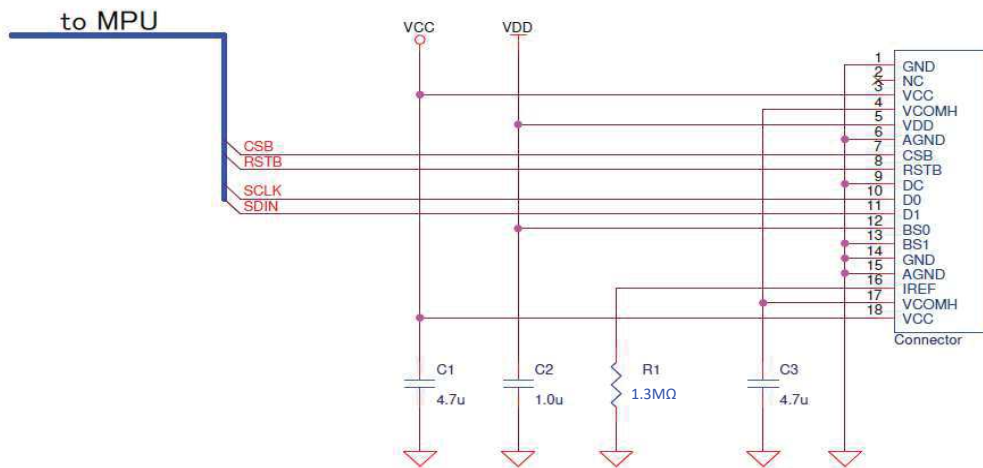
to MPU

VCC

VDD

CSB
RSTB
SCLK
SDIN

| | |
|---|---|
| 1 | GND |
| 2 | NC |
| 3 | VCC |
| 4 | VCOMH |
| 5 | VDD |
| 6 | AGND |
| 7 | CSB |
| 8 | RSTB |
| 9 | DC |
| 10 | D0 |
| 11 | D1 |
| 12 | BS0 |
| 13 | BS1 |
| 14 | GND |
| 15 | AGND |
| 16 | IREF |
| 17 | VCOMH |
| 18 | VCC |

Connector

C1
4.7u

C2
1.0u

R1
1.3MΩ

C3
4.7u